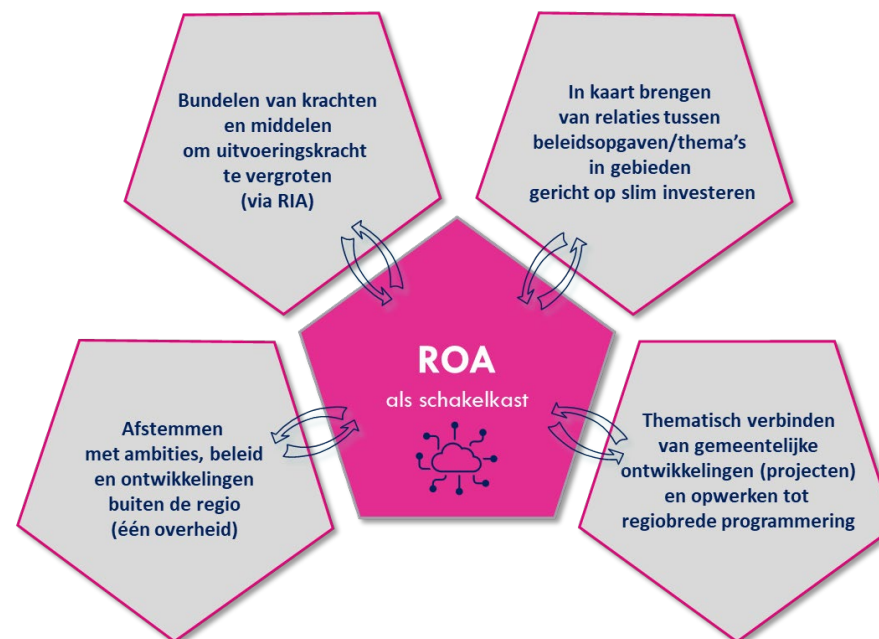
Bundelen van krachten en middelen om uitvoeringskracht te vergroten (via RIA)

In kaart brengen van relaties tussen beleidsopgaven/thema's in gebieden gericht op slim investeren

ROA

als schakelkast

Afstemmen met ambities, beleid en ontwikkelingen buiten de regio (één overheid)

Thematisch verbinden van gemeentelijke ontwikkelingen (projecten) en opwerken tot regiobrede programmering